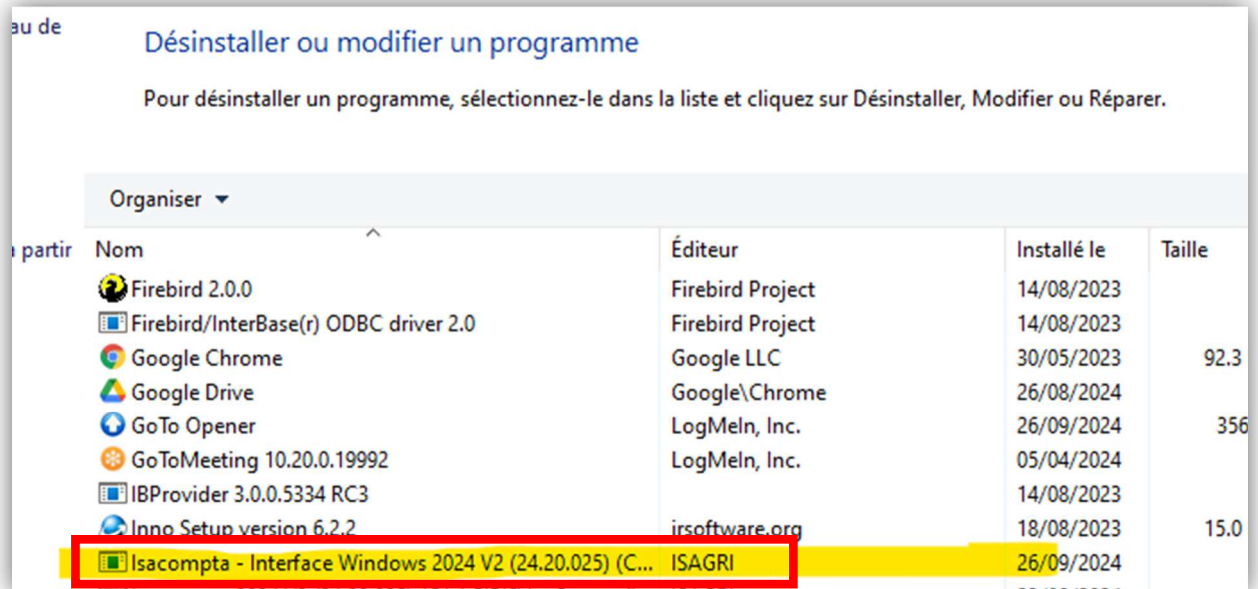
au de

Désinstaller ou modifier un programme

Pour désinstaller un programme, sélectionnez-le dans la liste et cliquez sur Désinstaller, Modifier ou Réparer.

Organiser ▾

partir

| Nom | Éditeur | Installé le | Taille |
|---|---|---|---|
| Firebird 2.0.0 | Firebird Project | 14/08/2023 | |
| Firebird/InterBase(r) ODBC driver 2.0 | Firebird Project | 14/08/2023 | |
| Google Chrome | Google LLC | 30/05/2023 | 92.3 |
| Google Drive | Google\Chrome | 26/08/2024 | |
| GoTo Opener | LogMeIn, Inc. | 26/09/2024 | 356 |
| GoToMeeting 10.20.0.19992 | LogMeIn, Inc. | 05/04/2024 | |
| IBProvider 3.0.0.5334 RC3 | | 14/08/2023 | |
| Inno Setup version 6.2.2 | jrsoftware.org | 18/08/2023 | 15.0 |
| Isacompta - Interface Windows 2024 V2 (24.20.025) (C... | ISAGRI | 26/09/2024 | |